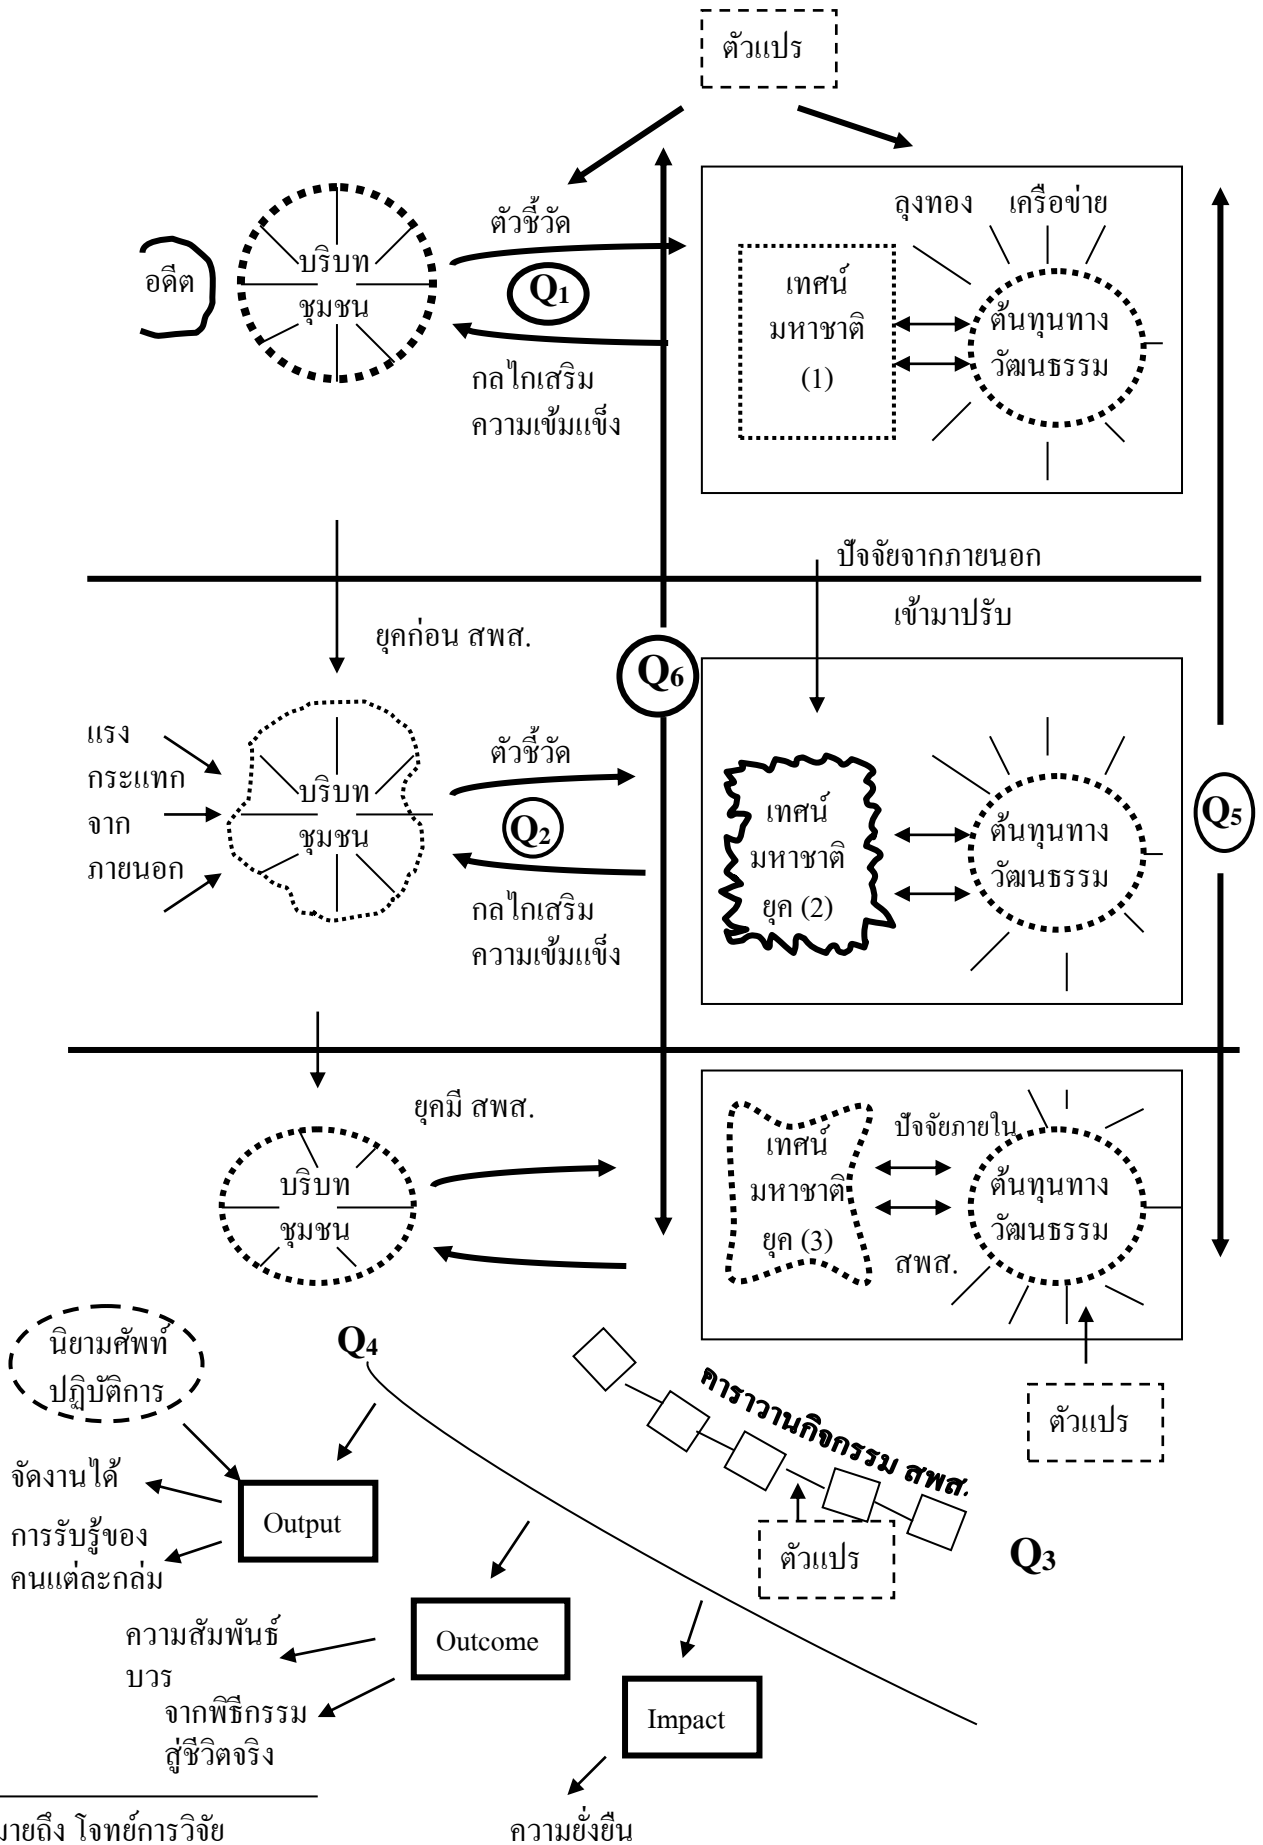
ตัวแปร

ตัวชี้วัด

$Q_1$

อดีต

บริบท ชุมชน

กลไกเสริม ความเข้มแข็ง

ลุงทอง เครือข่าย

เทศน์ มหาชาติ (1)

ต้นทุนทาง วัฒนธรรม

ปัจจัยจากภายนอก เข้ามาปรับ

ยุคก่อน สพส.

$Q_6$

แรง กระแทก จาก ภายนอก

บริบท ชุมชน

ตัวชี้วัด

$Q_2$

กลไกเสริม ความเข้มแข็ง

เทศน์ มหาชาติ ยุค (2)

ต้นทุนทาง วัฒนธรรม

$Q_5$

ยุคมี สพส.

บริบท ชุมชน

เทศน์ มหาชาติ ยุค (3)

ปัจจัยภายใน

ต้นทุนทาง วัฒนธรรม

สพส.

นิยามศัพท์ ปฏิบัติการ

$Q_4$

คาราวานกิจกรรม สพส.

ตัวแปร

จัดงานได้

Output

การรับรู้ของ คนแต่ละกลุ่ม

ตัวแปร

$Q_3$

ความสัมพันธ์ บวร

Outcome

จากพิธีกรรม สู่ชีวิตจริง

Impact

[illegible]มายถึง โจทย์การวิจัย

ความยั่งยืน